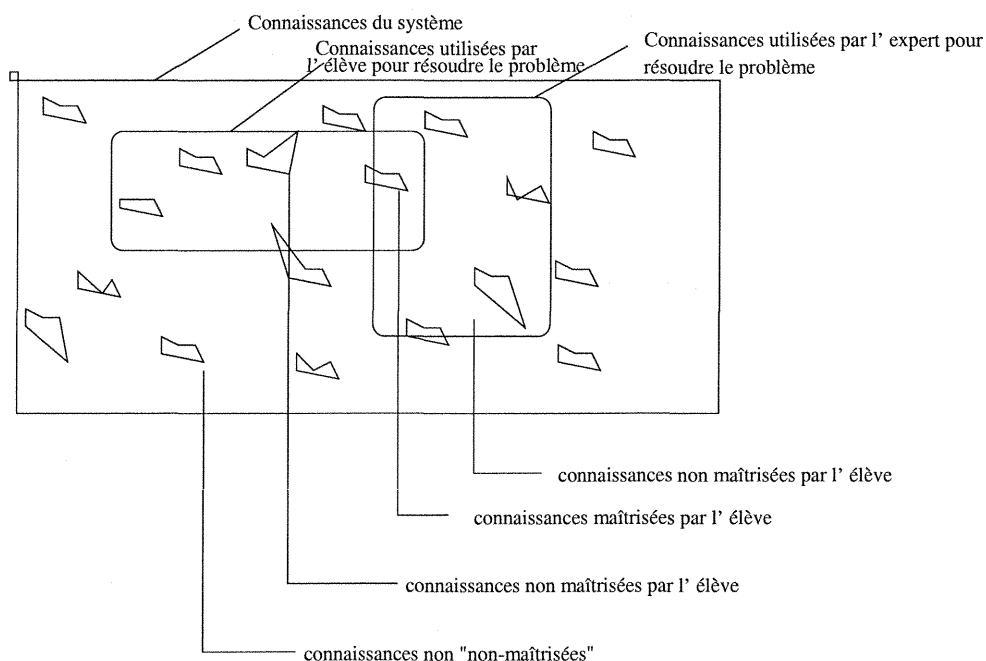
Connaissances du système

Connaissances utilisées par l' élève pour résoudre le problème

Connaissances utilisées par l' expert pour résoudre le problème

connaissances non maîtrisées par l' élève

connaissances maîtrisées par l' élève

connaissances non maîtrisées par l' élève

connaissances non "non-maîtrisées"